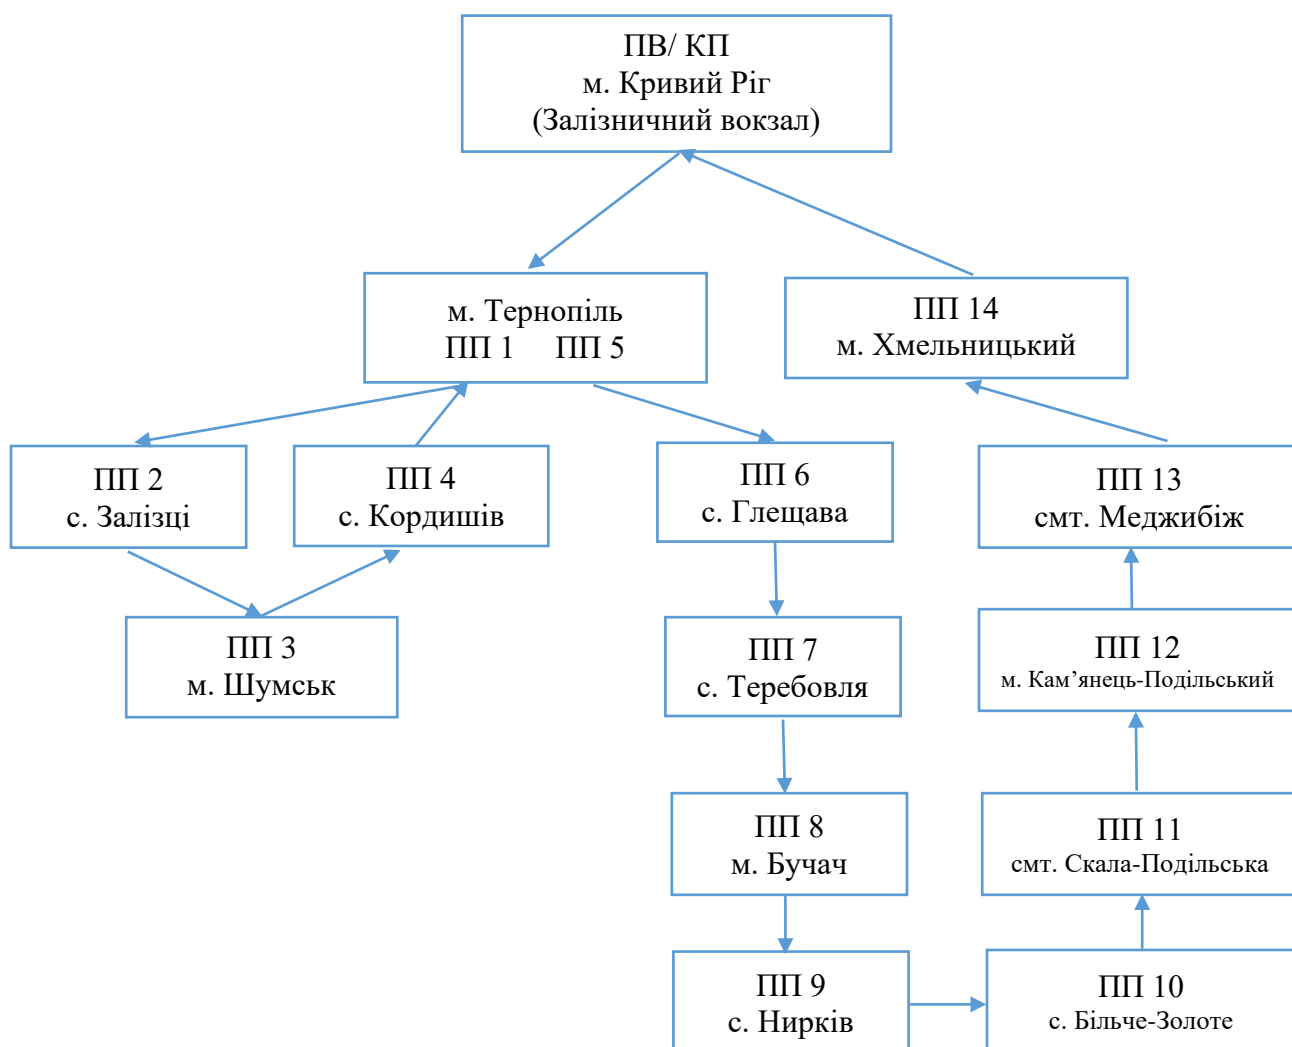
ПВ/ КП
м. Кривий Ріг
(Залізничний вокзал)

м. Тернопіль
ПП 1 ПП 5

ПП 14
м. Хмельницький

ПП 2
с. Залізці

ПП 4
с. Кордишів

ПП 6
с. Глещава

ПП 13
смт. Меджибіж

ПП 3
м. Шумськ

ПП 7
с. Теребовля

ПП 12
м. Кам’янець-Подільський

ПП 8
м. Бучач

ПП 11
смт. Скала-Подільська

ПП 9
с. Нирків

ПП 10
с. Більче-Золоте